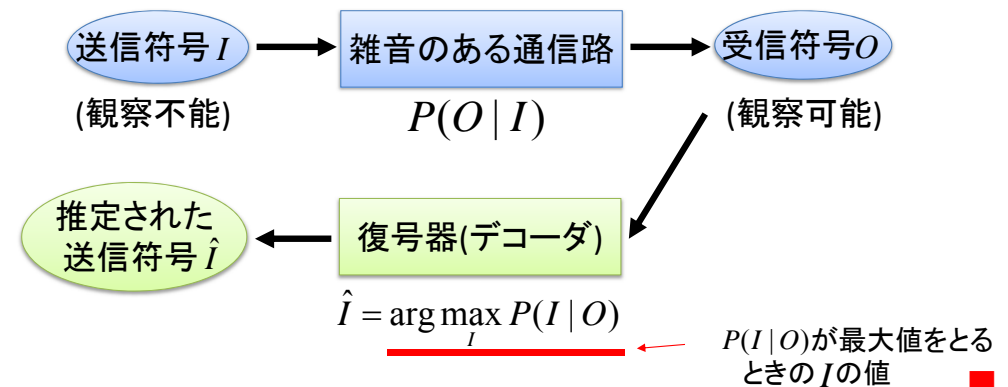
送信符号$I$

雑音のある通信路

受信符号$O$

(観察不能)

$P(O \mid I)$

(観察可能)

推定された送信符号$\hat{I}$

復号器(デコーダ)

$\hat{I} = \arg\max_{I} P(I \mid O)$

$P(I \mid O)$が最大値をとるときの$I$の値